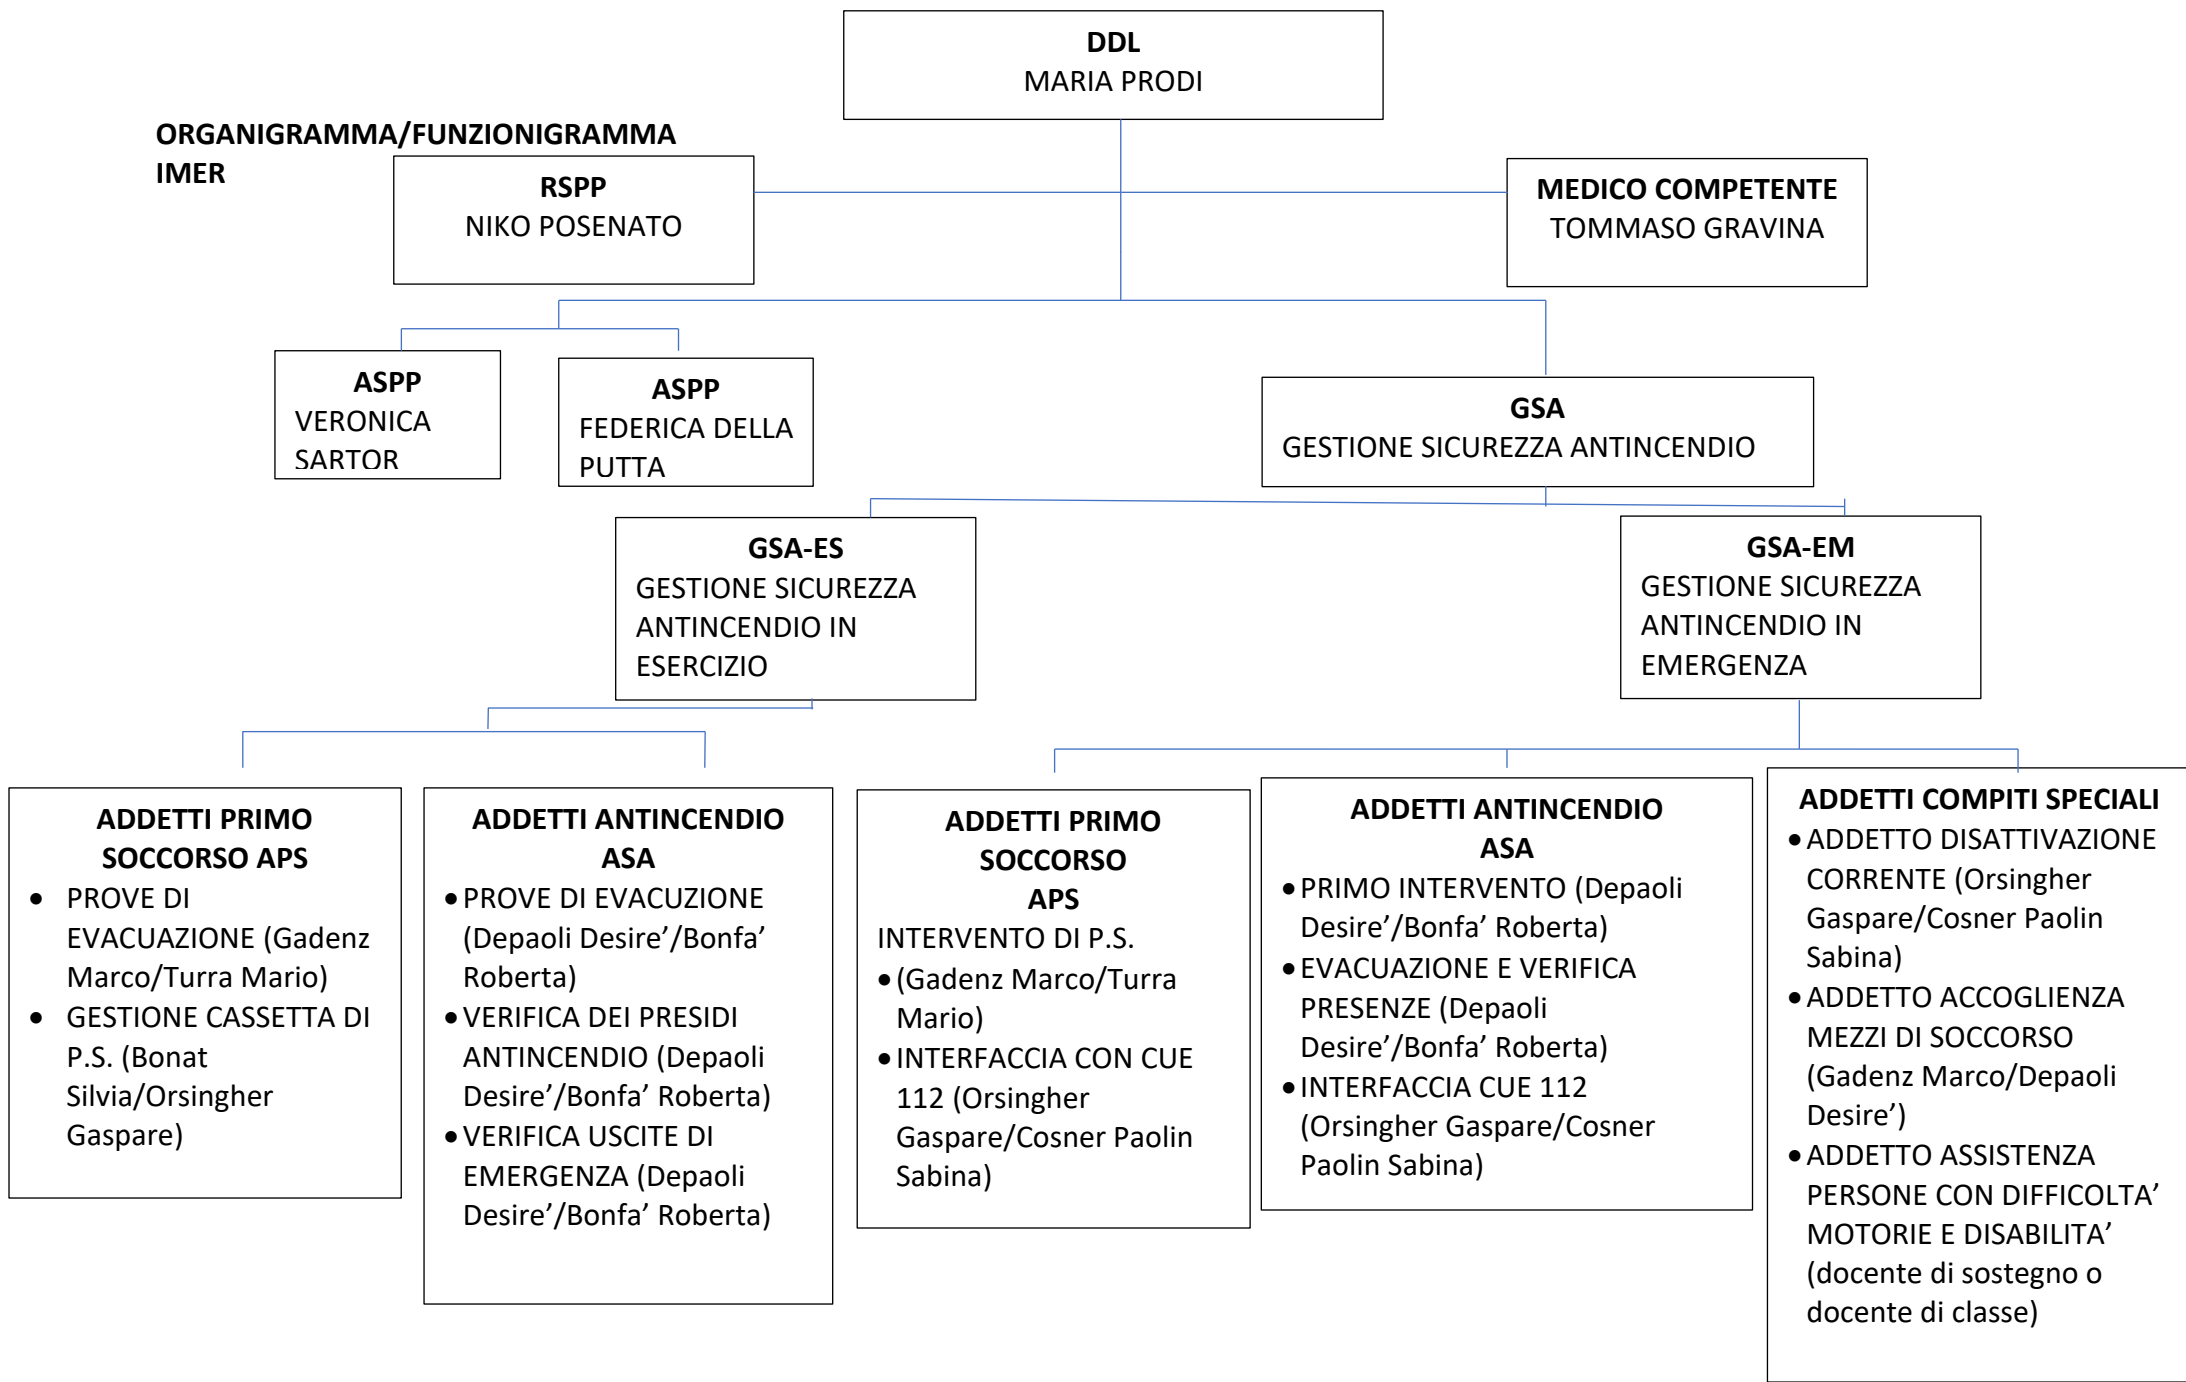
DDL
MARIA PRODI

ORGANIGRAMMA/FUNZIONIGRAMMA IMER

RSPP
NIKO POSENATO

MEDICO COMPETENTE
TOMMASO GRAVINA

ASPP
VERONICA SARTOR

ASPP
FEDERICA DELLA PUTTA

GSA
GESTIONE SICUREZZA ANTINCENDIO

GSA-ES
GESTIONE SICUREZZA ANTINCENDIO IN ESERCIZIO

GSA-EM
GESTIONE SICUREZZA ANTINCENDIO IN EMERGENZA

ADDETTI PRIMO SOCCORSO APS
- PROVE DI EVACUAZIONE (Gadenz Marco/Turra Mario)
- GESTIONE CASSETTA DI P.S. (Bonat Silvia/Orsingher Gaspare)

ADDETTI ANTINCENDIO ASA
- PROVE DI EVACUZIONE (Depaoli Desire'/Bonfa' Roberta)
- VERIFICA DEI PRESIDI ANTINCENDIO (Depaoli Desire'/Bonfa' Roberta)
- VERIFICA USCITE DI EMERGENZA (Depaoli Desire'/Bonfa' Roberta)

ADDETTI PRIMO SOCCORSO APS
INTERVENTO DI P.S.
- (Gadenz Marco/Turra Mario)
- INTERFACCIA CON CUE 112 (Orsingher Gaspare/Cosner Paolin Sabina)

ADDETTI ANTINCENDIO ASA
- PRIMO INTERVENTO (Depaoli Desire'/Bonfa' Roberta)
- EVACUAZIONE E VERIFICA PRESENZE (Depaoli Desire'/Bonfa' Roberta)
- INTERFACCIA CUE 112 (Orsingher Gaspare/Cosner Paolin Sabina)

ADDETTI COMPITI SPECIALI
- ADDETTO DISATTIVAZIONE CORRENTE (Orsingher Gaspare/Cosner Paolin Sabina)
- ADDETTO ACCOGLIENZA MEZZI DI SOCCORSO (Gadenz Marco/Depaoli Desire')
- ADDETTO ASSISTENZA PERSONE CON DIFFICOLTA' MOTORIE E DISABILITA' (docente di sostegno o docente di classe)